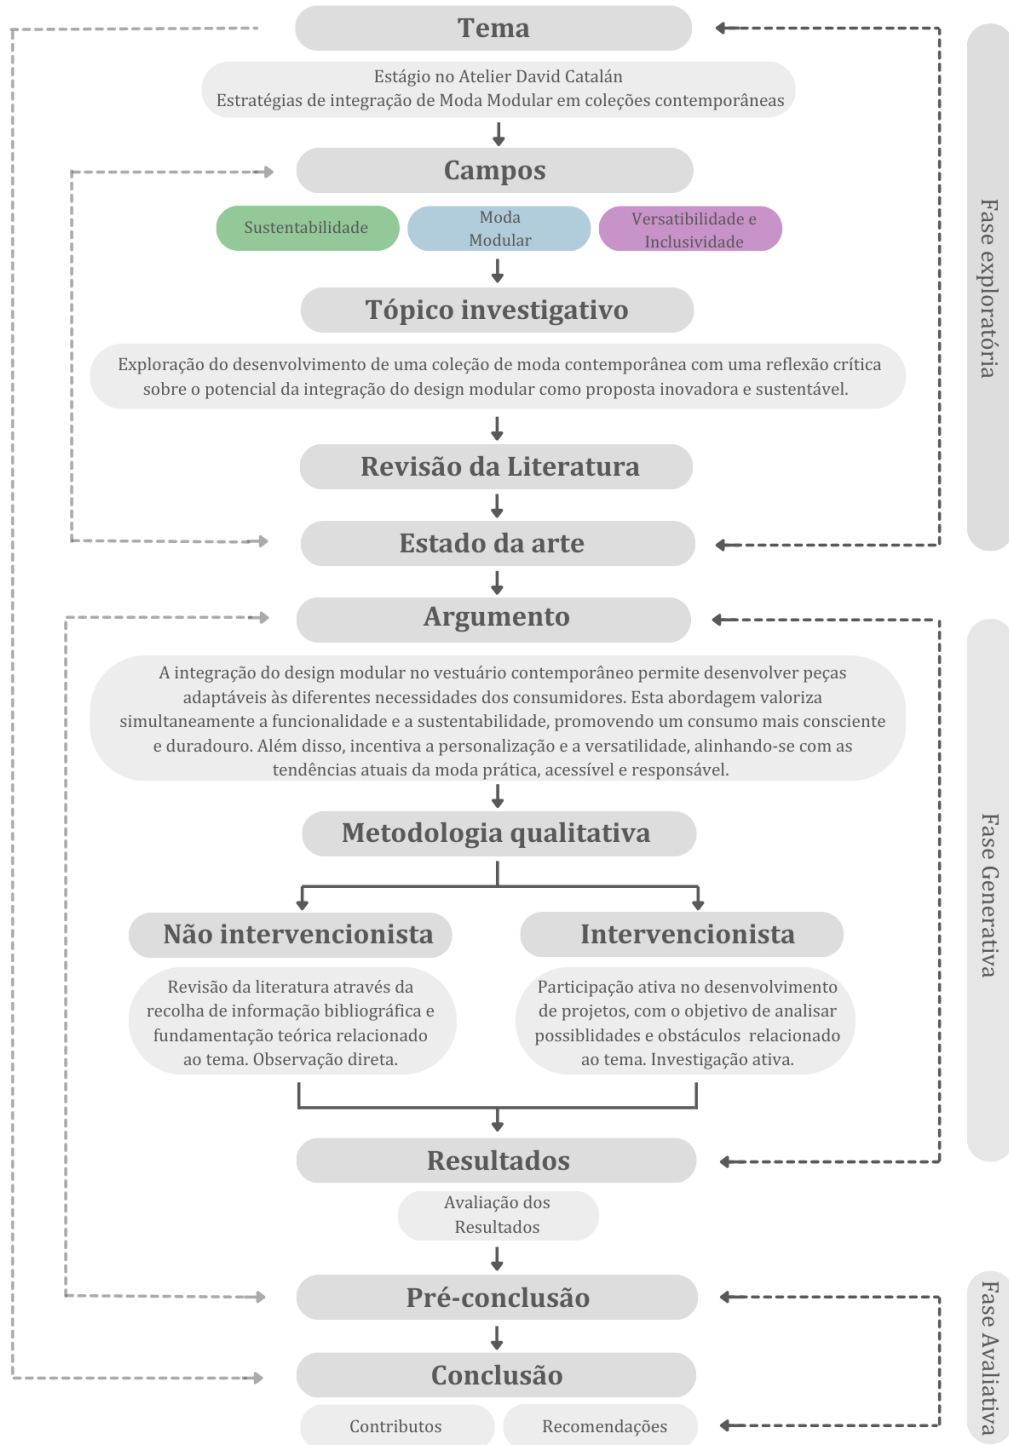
Tema

Estágio no Atelier David Catalán
Estratégias de integração de Moda Modular em coleções contemporâneas

Campos

Sustentabilidade

Moda Modular

Versatilidade e Inclusividade

Tópico investigativo

Exploração do desenvolvimento de uma coleção de moda contemporânea com uma reflexão crítica sobre o potencial da integração do design modular como proposta inovadora e sustentável.

Revisão da Literatura

Estado da arte

Argumento

A integração do design modular no vestuário contemporâneo permite desenvolver peças adaptáveis às diferentes necessidades dos consumidores. Esta abordagem valoriza simultaneamente a funcionalidade e a sustentabilidade, promovendo um consumo mais consciente e duradouro. Além disso, incentiva a personalização e a versatilidade, alinhando-se com as tendências atuais da moda prática, acessível e responsável.

Metodologia qualitativa

Não intervencionista

Revisão da literatura através da recolha de informação bibliográfica e fundamentação teórica relacionado ao tema. Observação direta.

Intervencionista

Participação ativa no desenvolvimento de projetos, com o objetivo de analisar possiblidades e obstáculos relacionado ao tema. Investigação ativa.

Resultados

Avaliação dos Resultados

Pré-conclusão

Conclusão

Contributos

Recomendações

Fase exploratória

Fase Generativa

Fase Avaliativa